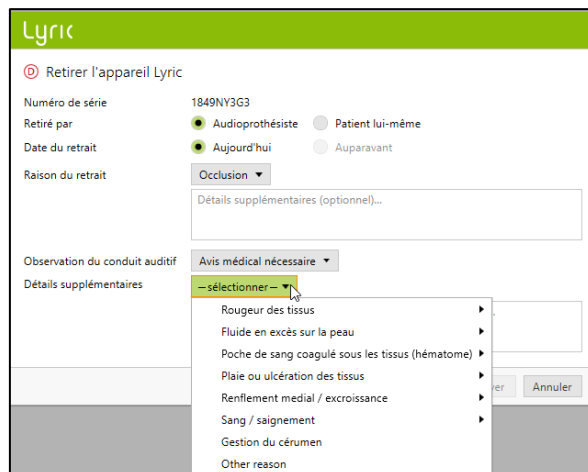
Lyric

D Retirer l'appareil Lyric

Numéro de série 1849NY3G3
Retiré par Audioprothésiste Patient lui-même
Date du retrait Aujourd'hui Auparavant
Raison du retrait Occlusion

Détails supplémentaires (optionnel)...

Observation du conduit auditif Avis médical nécessaire
Détails supplémentaires — sélectionner —

Rougeur des tissus
Fluide en excès sur la peau
Poche de sang coagulé sous les tissus (hématome)
Plaie ou ulcération des tissus
Renflement medial / excroissance
Sang / saignement
Gestion du cérumen
Other reason

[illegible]ver Annuler